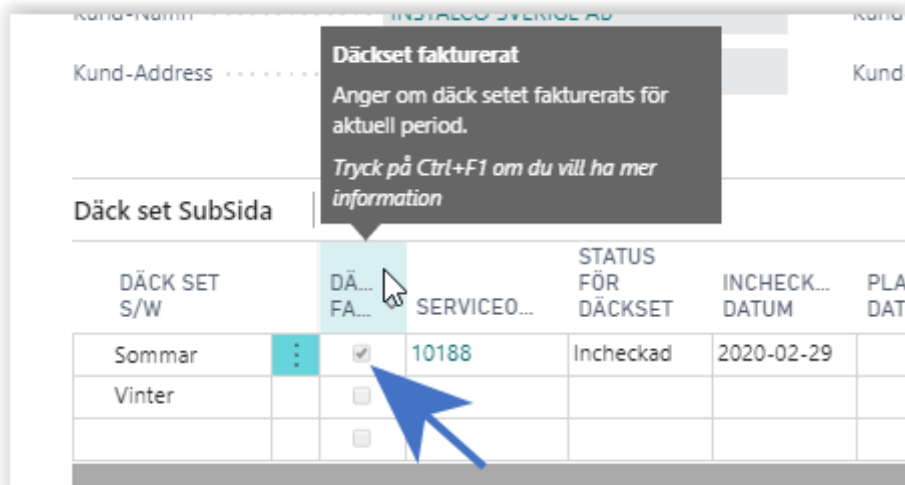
Kund-Namn INSTALCO SVERIGE AB Kund

Kund-Address Kund

Däckset fakturerat

Anger om däck setet fakturerats för aktuell period.

Tryck på Ctrl+F1 om du vill ha mer information

Däck set SubSida

| DÄCK SET S/W | | DÄ... FA... | SERVICEO... | STATUS FÖR DÄCKSET | INCHECK... DATUM | PLA DAT |
|---|---|---|---|---|---|---|
| Sommar | ⋮ | ✓ | 10188 | Incheckad | 2020-02-29 | |
| Vinter | | | | | | |
| | | | | | | |